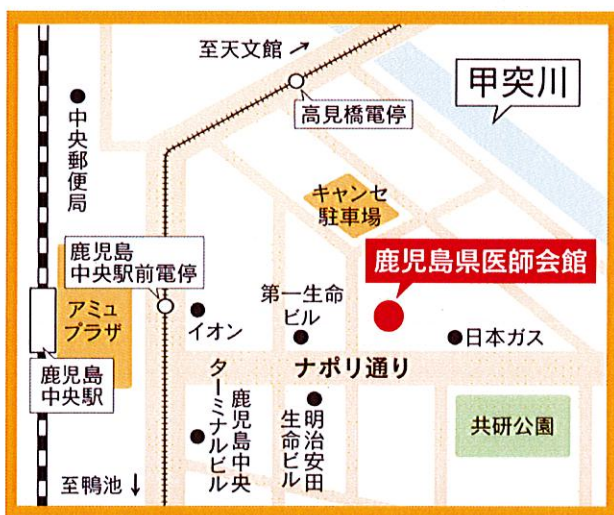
至天文館 ↗

甲突川

高見橋電停

中央郵便局

キャンセ駐車場

鹿児島中央駅前電停

鹿児島県医師会館

第一生命ビル

アミュプラザ

イオン

日本ガス

鹿児島中央駅

ナポリ通り

ターミナルビル

鹿児島中央

明治安田生命ビル

共研公園

至鴨池 ↓